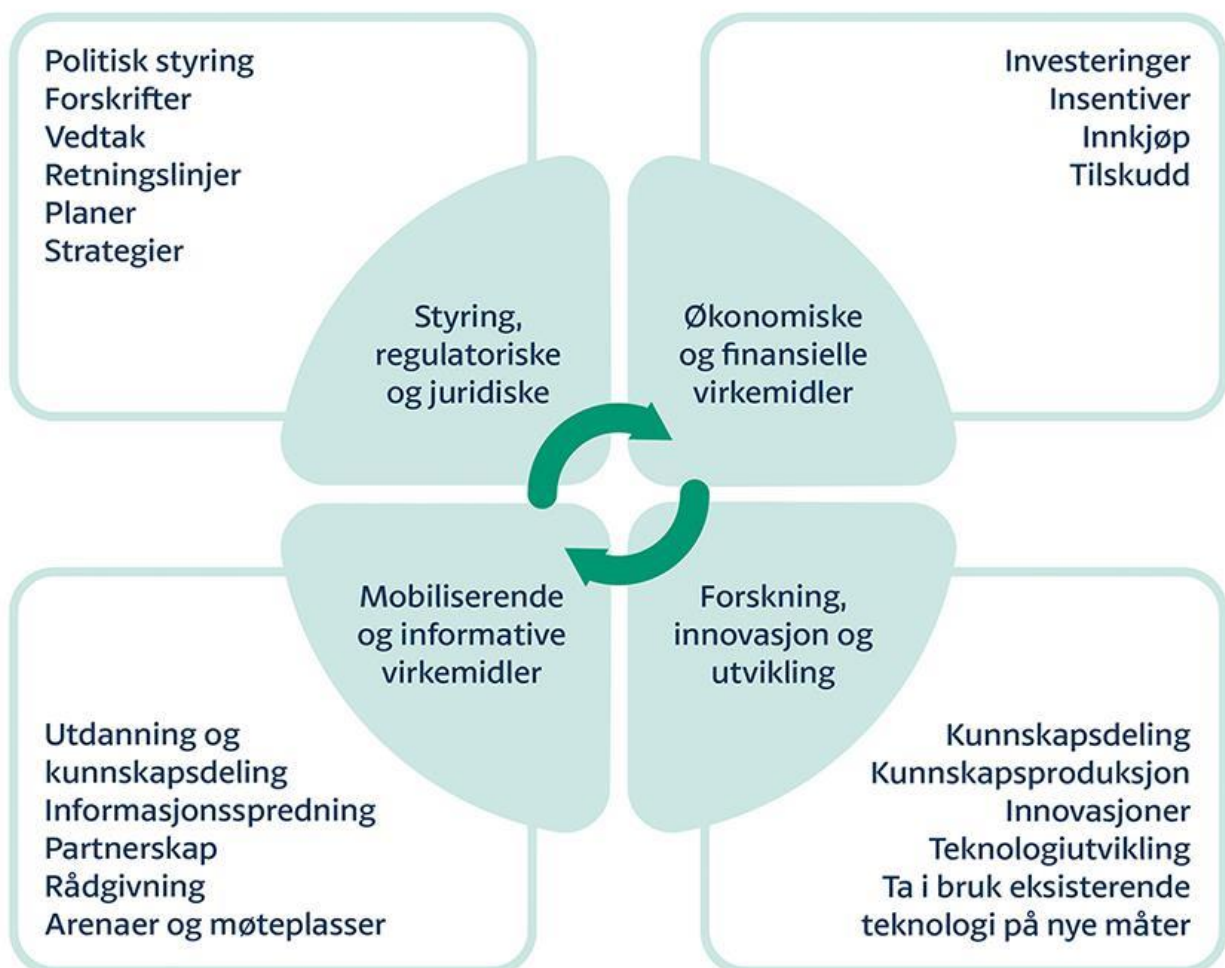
Politisk styring
Forskrifter
Vedtak
Retningslinjer
Planer
Strategier

Investeringer
Insentiver
Innkjøp
Tilskudd

Styring, regulatoriske og juridiske

Økonomiske og finansielle virkemidler

Mobiliserende og informative virkemidler

Forskning, innovasjon og utvikling

Utdanning og kunnskapsdeling
Informasjonsspredning
Partnerskap
Rådgivning
Arenaer og møteplasser

Kunnskapsdeling
Kunnskapsproduksjon
Innovasjoner
Teknologiutvikling
Ta i bruk eksisterende teknologi på nye måter